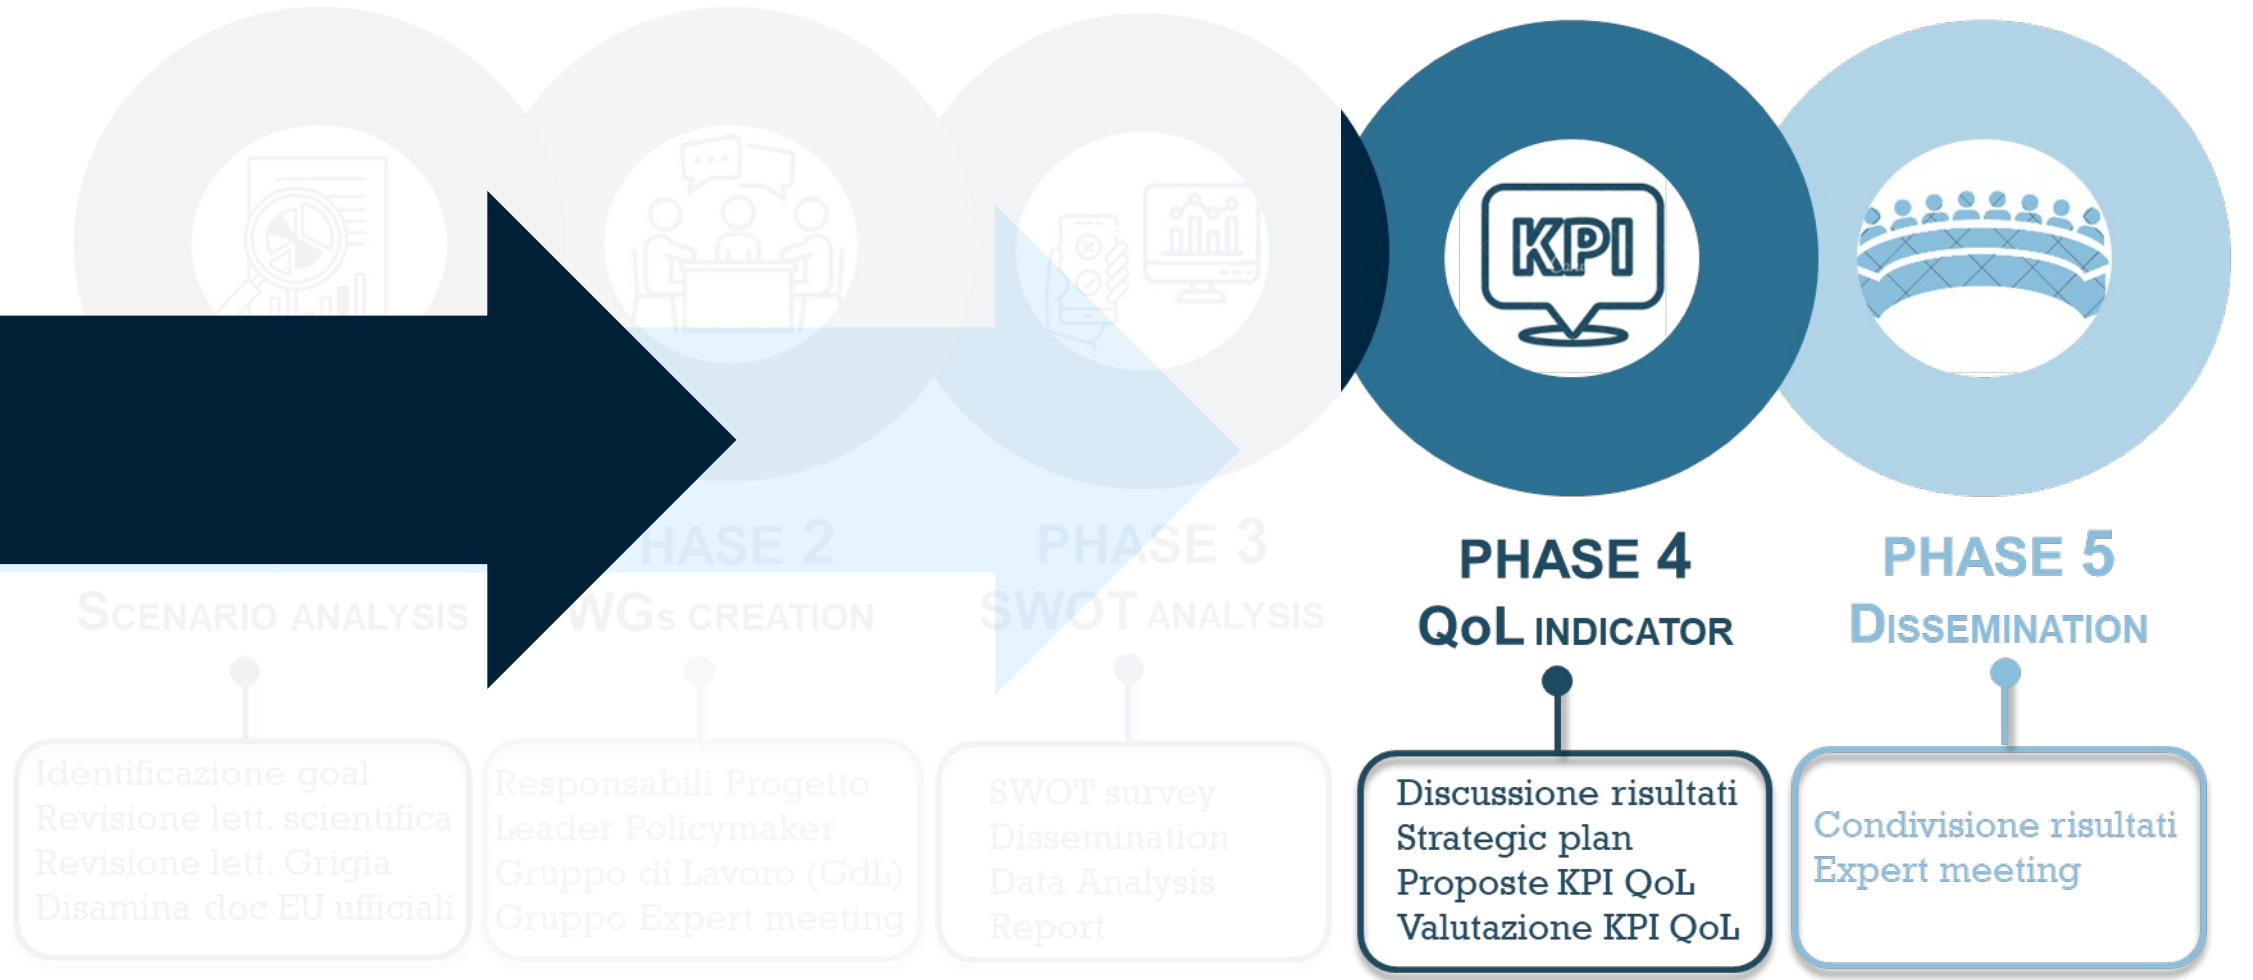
SCENARIO ANALYSIS

Identificazione goal
Revisione lett. scientifica
Revisione lett. Grigia
Disamina doc EU ufficiali

HASE 2
WGs CREATION

Responsabili Progetto
Leader Policymaker
Gruppo di Lavoro (GdL)
Gruppo Expert meeting

PHASE 3
SWOT ANALYSIS

SWOT survey
Dissemination
Data Analysis
Report

KPI

PHASE 4
QoL INDICATOR

Discussione risultati
Strategic plan
Proposte KPI QoL
Valutazione KPI QoL

PHASE 5
DISSEMINATION

Condivisione risultati
Expert meeting